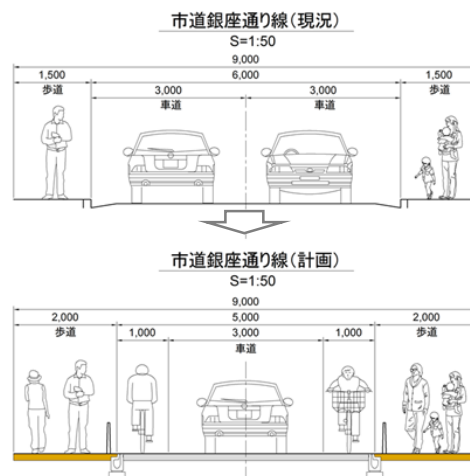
市道銀座通り線(現況)
S=1:50

9,000

6,000

| 1,500 | 3,000 | 3,000 | 1,500 |
|---|---|---|---|
| 歩道 | 車道 | 車道 | 歩道 |

市道銀座通り線(計画)
S=1:50

9,000

5,000

| 2,000 | 1,000 | 3,000 | 1,000 | 2,000 |
|---|---|---|---|---|
| 歩道 | | 車道 | | 歩道 |